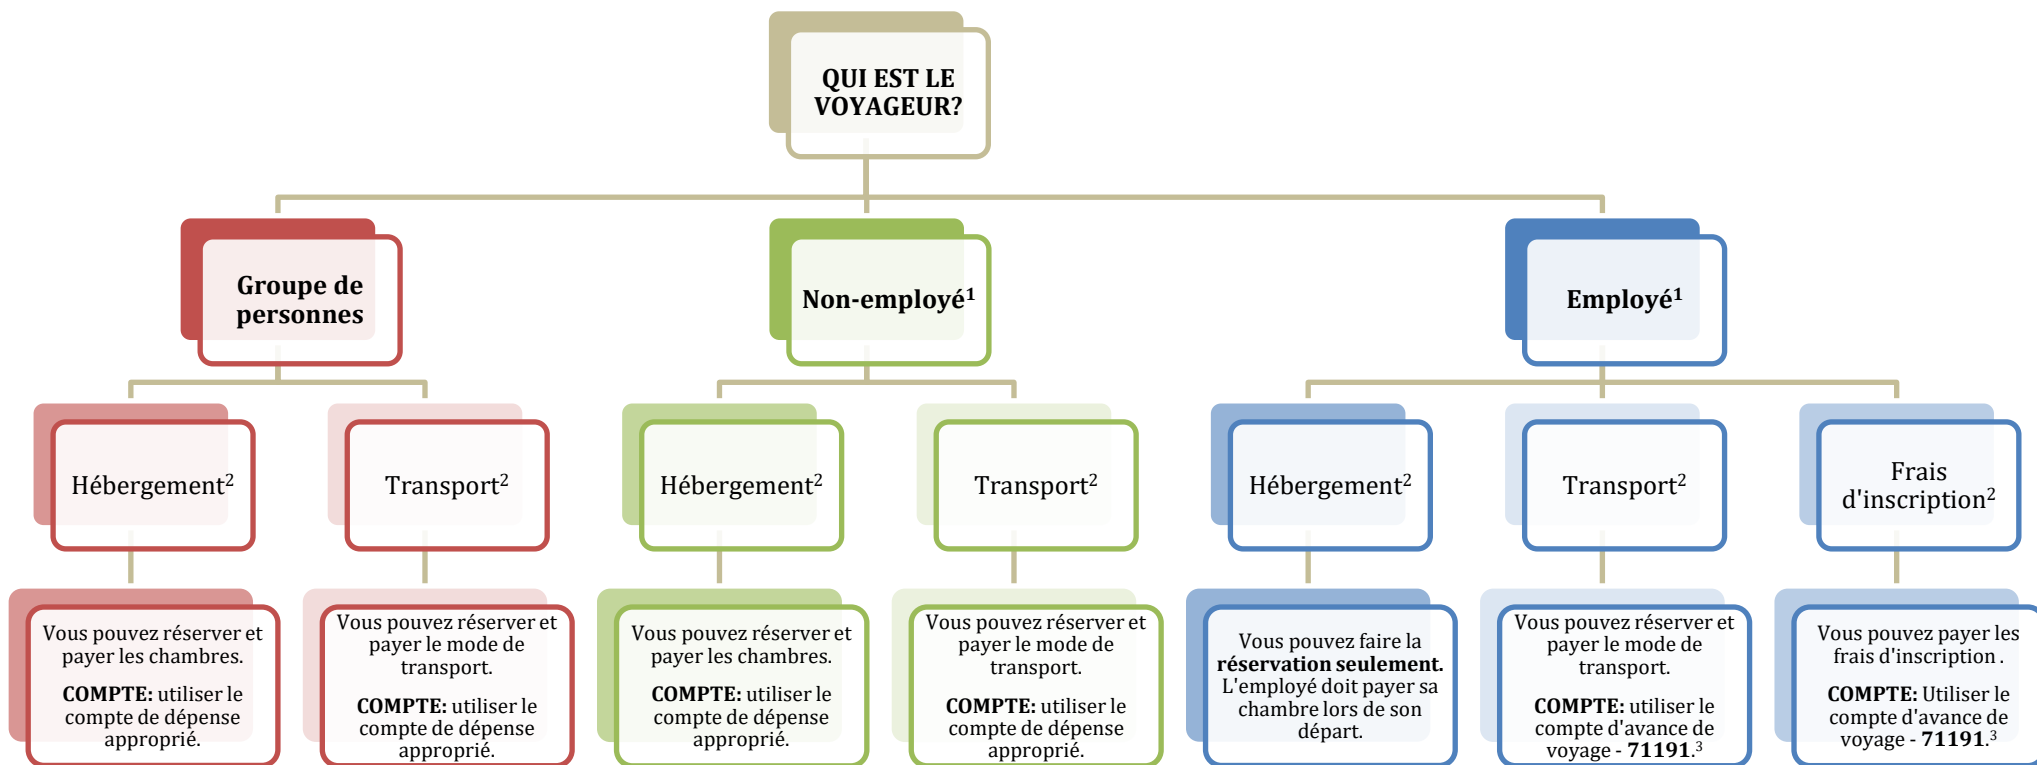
QUI EST LE VOYAGEUR?

Groupe de personnes

Non-employé$^1$

Employé$^1$

Hébergement$^2$

Transport$^2$

Hébergement$^2$

Transport$^2$

Hébergement$^2$

Transport$^2$

Frais d'inscription$^2$

Vous pouvez réserver et payer les chambres.

**COMPTE:** utiliser le compte de dépense approprié.

Vous pouvez réserver et payer le mode de transport.

**COMPTE:** utiliser le compte de dépense approprié.

Vous pouvez réserver et payer les chambres.

**COMPTE:** utiliser le compte de dépense approprié.

Vous pouvez réserver et payer le mode de transport.

**COMPTE:** utiliser le compte de dépense approprié.

Vous pouvez faire la **réservation seulement.** L'employé doit payer sa chambre lors de son départ.

Vous pouvez réserver et payer le mode de transport.

**COMPTE:** utiliser le compte d'avance de voyage - **71191**.$^3$

Vous pouvez payer les frais d'inscription .

**COMPTE:** Utiliser le compte d'avance de voyage - **71191**.$^3$